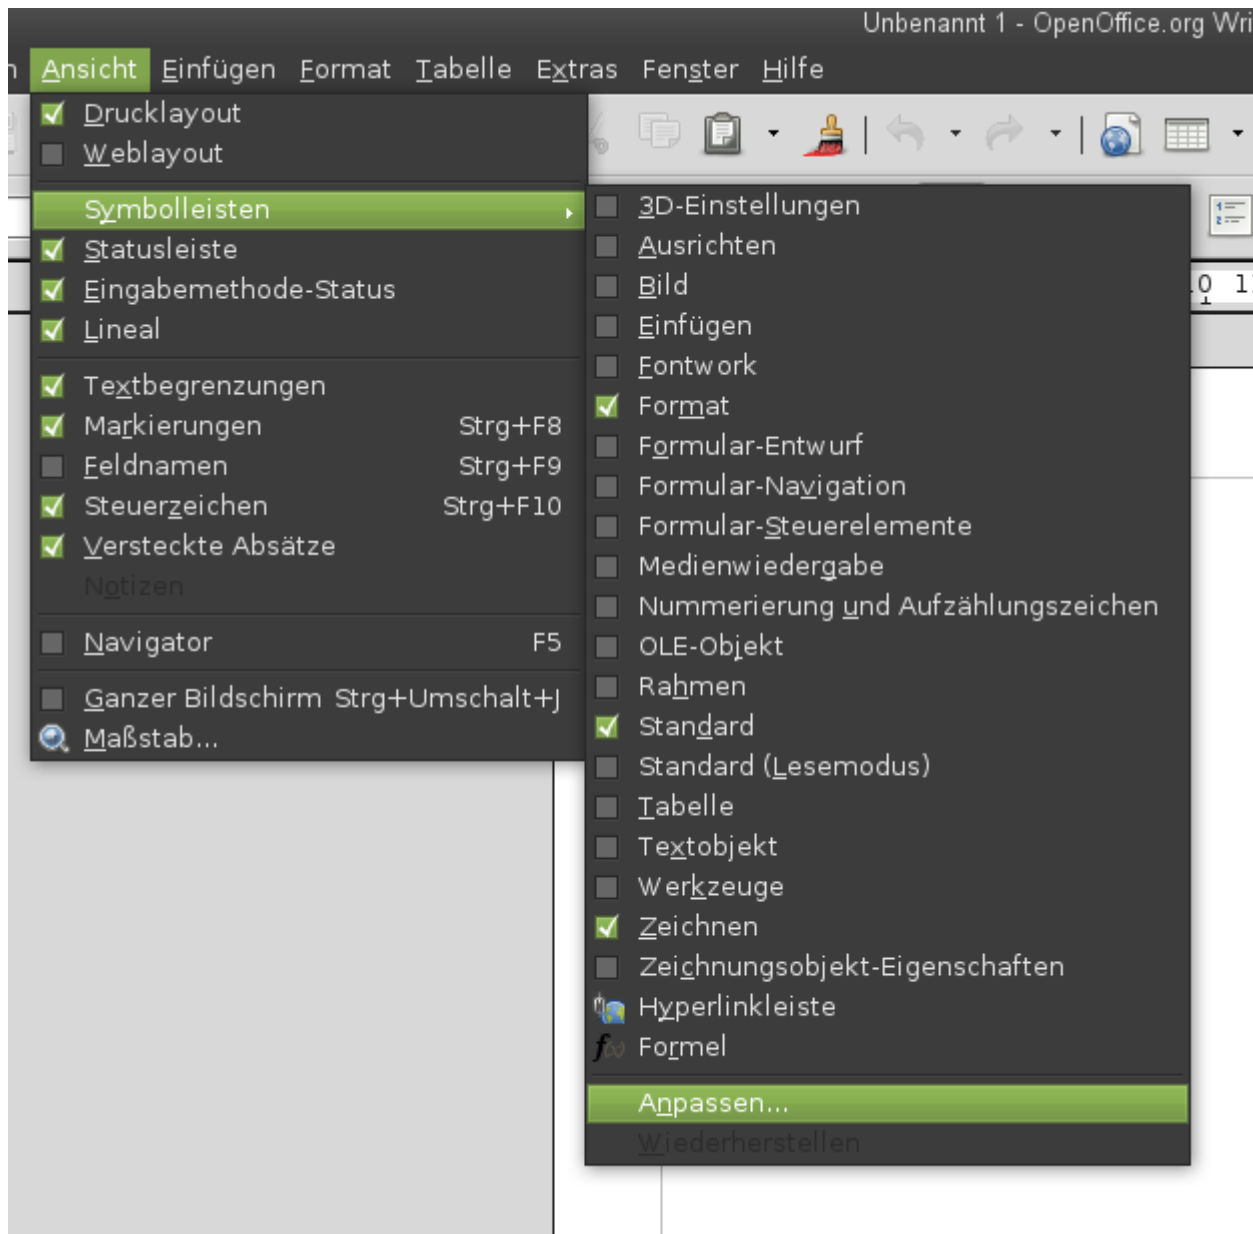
Unbenannt 1 - OpenOffice.org Wri

n Ansicht Einfügen Format Tabelle Extras Fenster Hilfe

Drucklayout
Weblayout
Symbolleisten
Statusleiste
Eingabemethode-Status
Lineal
Textbegrenzungen
Markierungen Strg+F8
Feldnamen Strg+F9
Steuerzeichen Strg+F10
Versteckte Absätze
Notizen
Navigator F5
Ganzer Bildschirm Strg+Umschalt+J
Maßstab...

3D-Einstellungen
Ausrichten
Bild
Einfügen
Fontwork
Format
Formular-Entwurf
Formular-Navigation
Formular-Steuerelemente
Medienwiedergabe
Nummerierung und Aufzählungszeichen
OLE-Objekt
Rahmen
Standard
Standard (Lesemodus)
Tabelle
Textobjekt
Werkzeuge
Zeichnen
Zeichnungsobjekt-Eigenschaften
Hyperlinkleiste
Formel
Anpassen...
Wiederherstellen

0 1